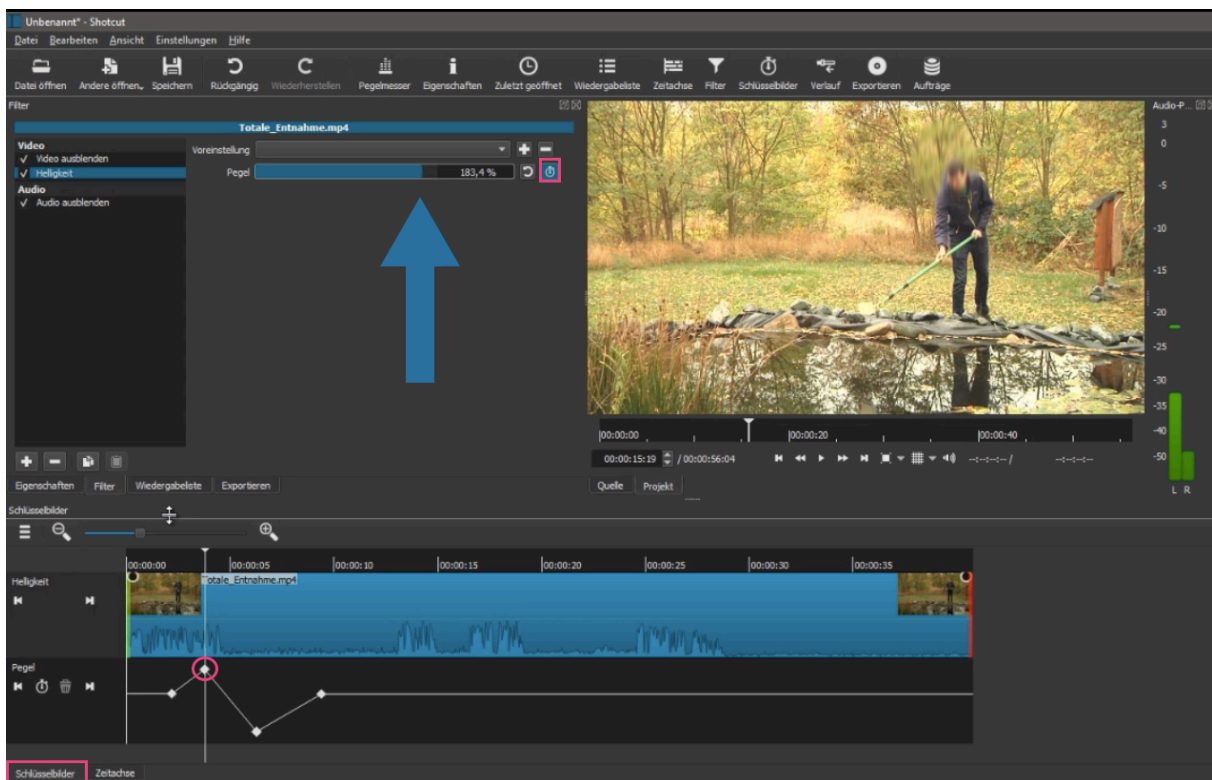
Unbenannt* - Shotcut
Datei Bearbeiten Ansicht Einstellungen Hilfe
Datei öffnen Andere öffnen Speichern Rückgängig Wiederherstellen Pegelmesser Eigenschaften Zuletzt geöffnet Wiedergabeliste Zeitachse Filter Schlüsselbilder Verlauf Exportieren Aufträge
Filter
Totale_Entnahme.mp4
Video
✓ Video ausblenden
✓ Helligkeit
Audio
✓ Audio ausblenden
Voreinstellung
Pegel 183,4 %
Audio-P...
3
0
-5
-10
-15
-20
-25
-30
-35
-40
-50
L R
00:00:00 00:00:20 00:00:40
00:00:15:19 / 00:00:56:04 --:--:--:-- / --:--:--:--
Eigenschaften Filter Wiedergabeliste Exportieren
Quelle Projekt
Schlüsselbilder
00:00:00 00:00:05 00:00:10 00:00:15 00:00:20 00:00:25 00:00:30 00:00:35
Helligkeit
Totale_Entnahme.mp4
Pegel
Schlüsselbilder Zeitachse